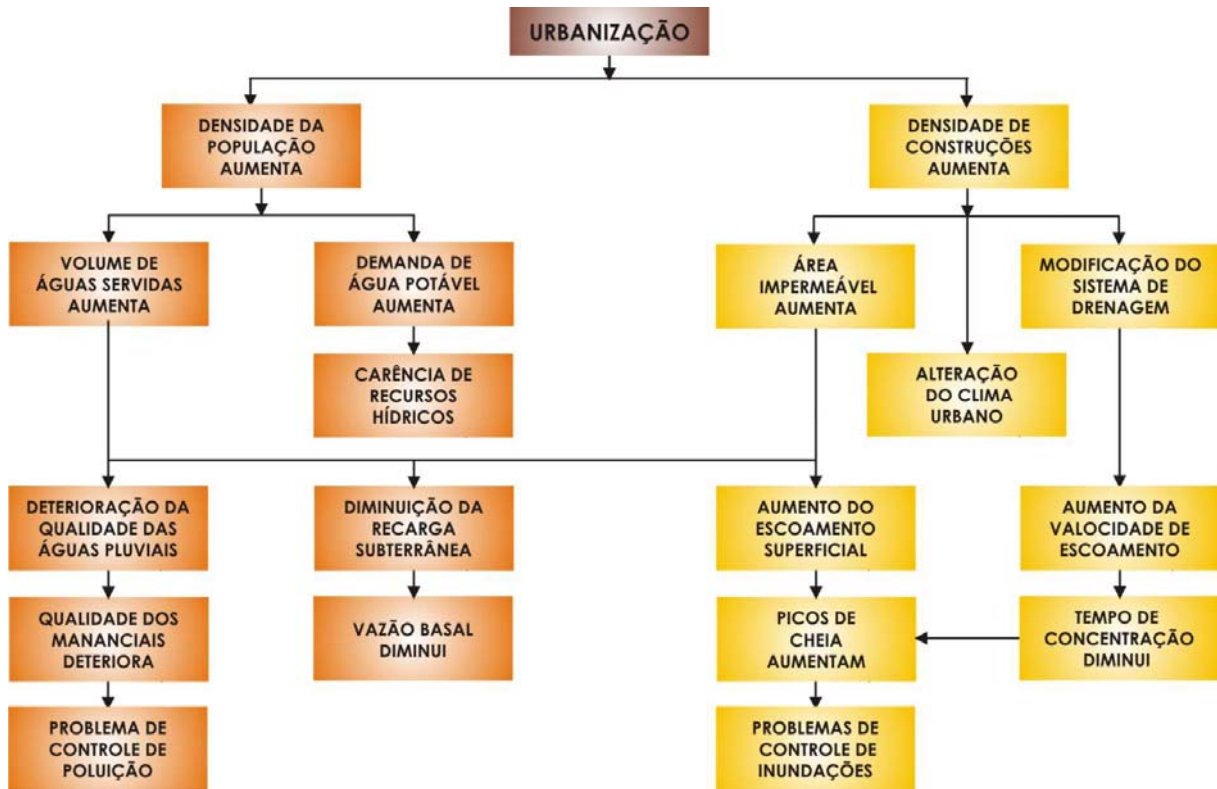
URBANIZAÇÃO

DENSIDADE DA POPULAÇÃO AUMENTA

DENSIDADE DE CONSTRUÇÕES AUMENTA

VOLUME DE ÁGUAS SERVIDAS AUMENTA

DEMANDA DE ÁGUA POTÁVEL AUMENTA

CARÊNCIA DE RECURSOS HÍDRICOS

ÁREA IMPERMEÁVEL AUMENTA

ALTERAÇÃO DO CLIMA URBANO

MODIFICAÇÃO DO SISTEMA DE DRENAGEM

DETERIORAÇÃO DA QUALIDADE DAS ÁGUAS PLUVIAIS

DIMINUIÇÃO DA RECARGA SUBTERRÂNEA

AUMENTO DO ESCOAMENTO SUPERFICIAL

AUMENTO DA VALOCIDADE DE ESCOAMENTO

QUALIDADE DOS MANANCIAIS DETERIORA

VAZÃO BASAL DIMINUI

PICOS DE CHEIA AUMENTAM

TEMPO DE CONCENTRAÇÃO DIMINUI

PROBLEMA DE CONTROLE DE POLUIÇÃO

PROBLEMAS DE CONTROLE DE INUNDAÇÕES